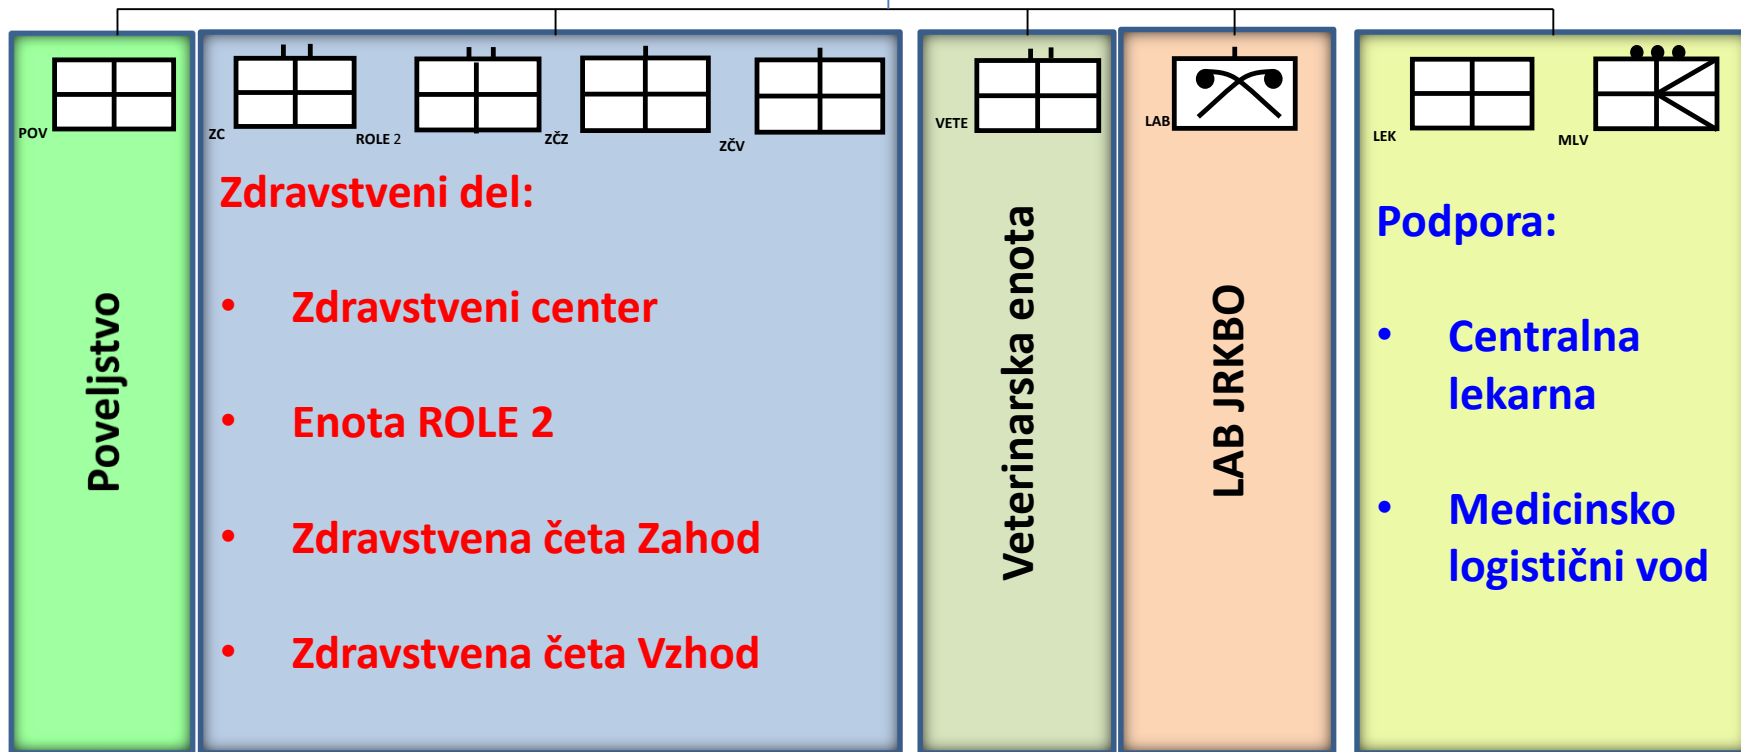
POV

Poveljstvo

ZC

ROLE 2

ZČZ

ZČV

Zdravstveni del:

• Zdravstveni center

• Enota ROLE 2

• Zdravstvena četa Zahod

• Zdravstvena četa Vzhod

VETE

Veterinarska enota

LAB

LAB JRKBO

LEK

MLV

Podpora:

• Centralna lekarna

• Medicinsko logistični vod